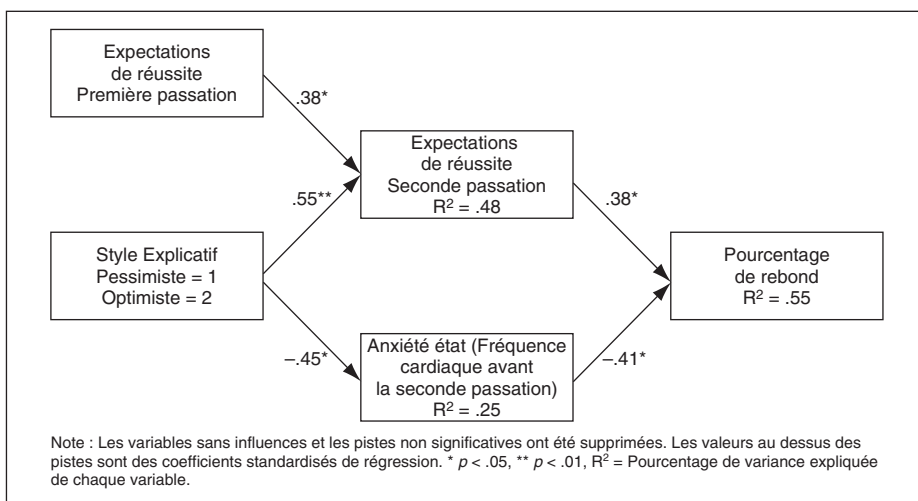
Expectations de réussite Première passation

.38*

Expectations de réussite Seconde passation $R^2$ = .48

.55**

.38*

Style Explicatif Pessimiste = 1 Optimiste = 2

Pourcentage de rebond $R^2$ = .55

–.45*

Anxiété état (Fréquence cardiaque avant la seconde passation) $R^2$ = .25

–.41*

Note : Les variables sans influences et les pistes non significatives ont été supprimées. Les valeurs au dessus des pistes sont des coefficients standardisés de régression. * $p$ < .05, ** $p$ < .01, $R^2$ = Pourcentage de variance expliquée de chaque variable.